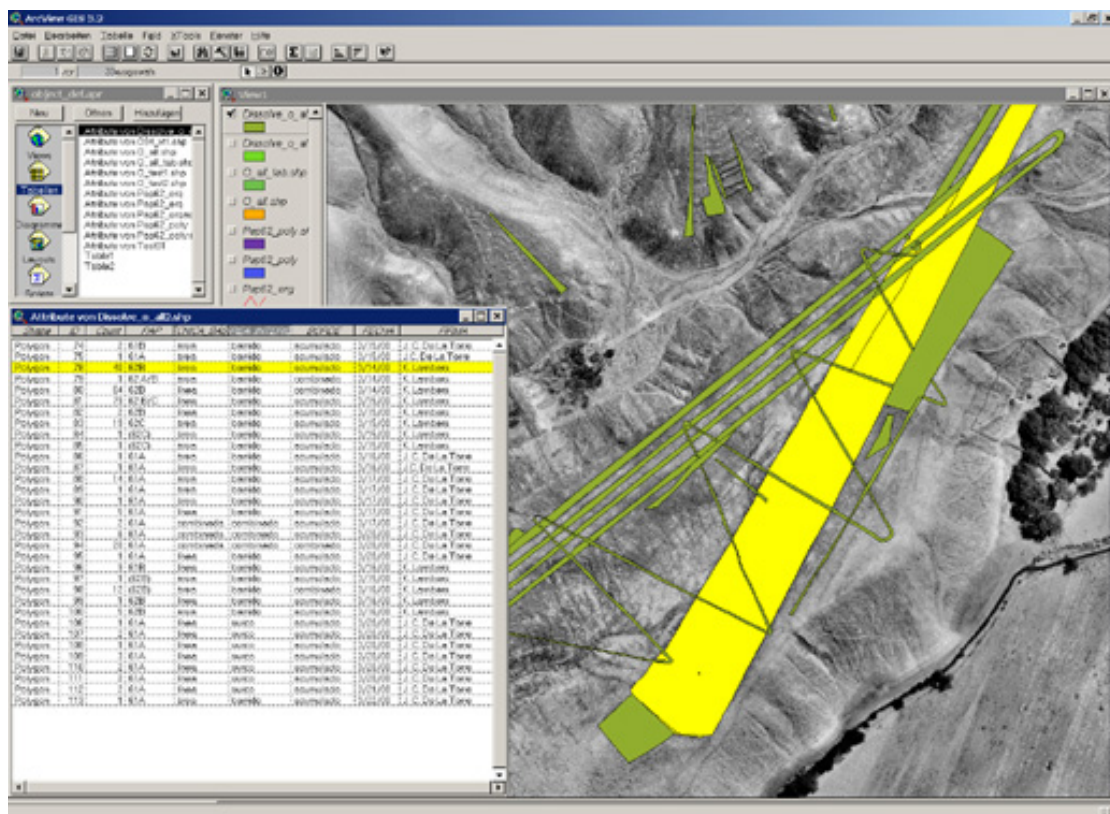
ArcView GIS 3.2

Datei Bearbeiten Tabelle Feld XTools Erweitert Hilfe

1 /

object_def.apr

Neu Öffnen Hinzufügen

Views

Tabellen

Diagramme

Layouts

Scripts

Attribute von Dissolve_o_all
Attribute von DSK_all.shp
Attribute von O_all.shp
Attribute von O_all_lab.shp
Attribute von O_Test1.shp
Attribute von O_Test2.shp
Attribute von Pap62_ars
Attribute von Pap62_ars
Attribute von Pap62_orga
Attribute von Pap62_poly
Attribute von Pap62_poly
Attribute von Test01
Tabelle1
Tabelle2

View1

Dissolve_o_all

Dissolve_o_all

O_all_lab.shp

O_all.shp

Pap62_poly.sh

Pap62_poly

Pap62_org

Attribute von Dissolve_o_all2.shp

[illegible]